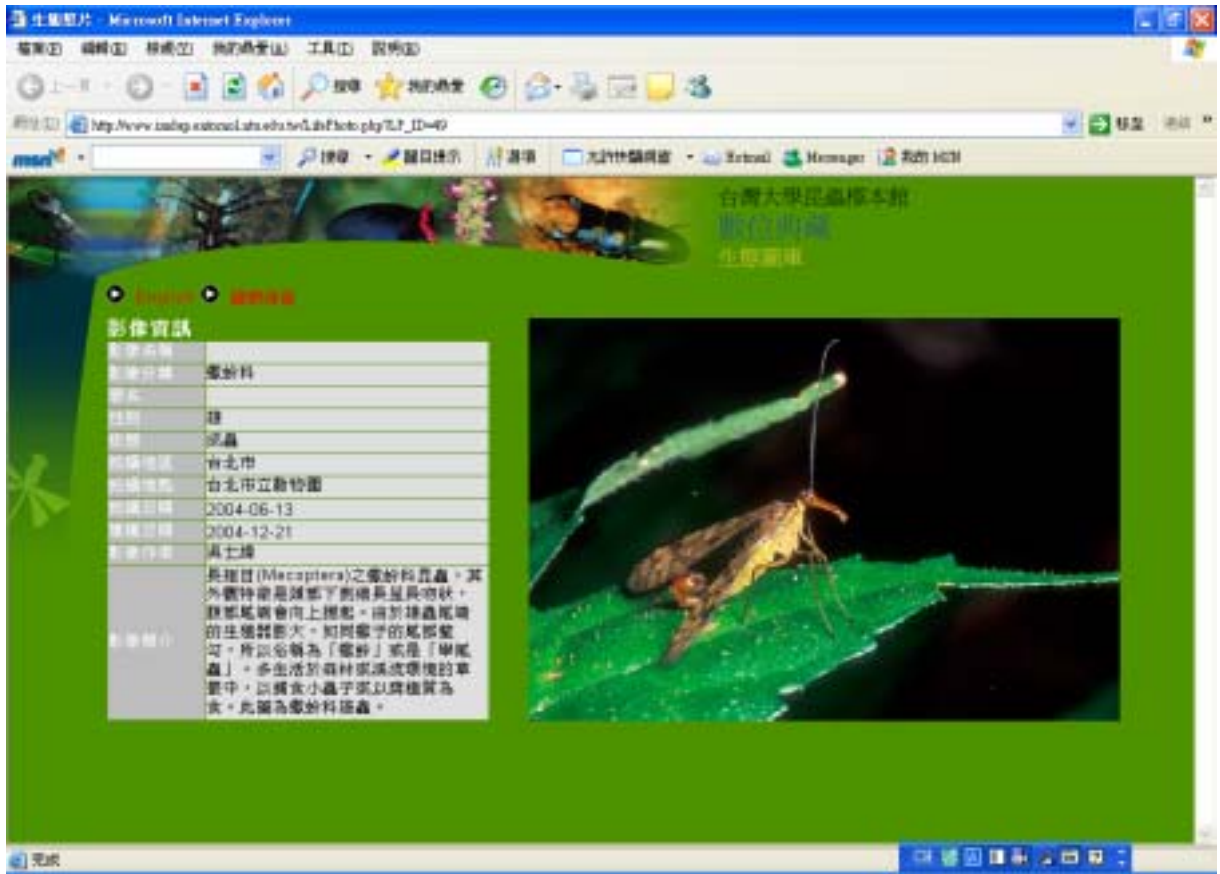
生態照片 - Microsoft Internet Explorer

檔案(F) 編輯(E) 檢視(V) 我的最愛(A) 工具(T) 說明(H)

上一頁 搜尋 我的最愛

網址(D) http://www.zoology.national.ntu.edu.tw/LifePhoto.php?LP_ID=49

移至 連結

msn 搜尋 醒目提示 選項 Hotmail Messenger 我的 MSN

台灣大學昆蟲標本館
數位典藏
生態圖庫

English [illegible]

影像資訊

| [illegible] | |
|---|---|
| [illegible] | 蠍蛉科 |
| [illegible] | |
| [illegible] | 雄 |
| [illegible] | 成蟲 |
| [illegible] | 台北市 |
| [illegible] | 台北市立動物園 |
| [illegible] | 2004-06-13 |
| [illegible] | 2004-12-21 |
| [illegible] | 吳士緯 |
| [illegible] | 長翅目(Mecoptera)之蠍蛉科昆蟲，其外觀特徵是頭部下側細長呈長喙狀，雄蟲尾端會向上捲起，由於雄蟲尾端的生殖器膨大，如同蠍子的尾部螫勾，所以俗稱為「蠍蛉」或是「舉尾蟲」，多生活於森林與溪流環境的草叢中，以捕食小蟲子或以腐植質為食。此種為蠍蛉科雄蟲。 |

完成